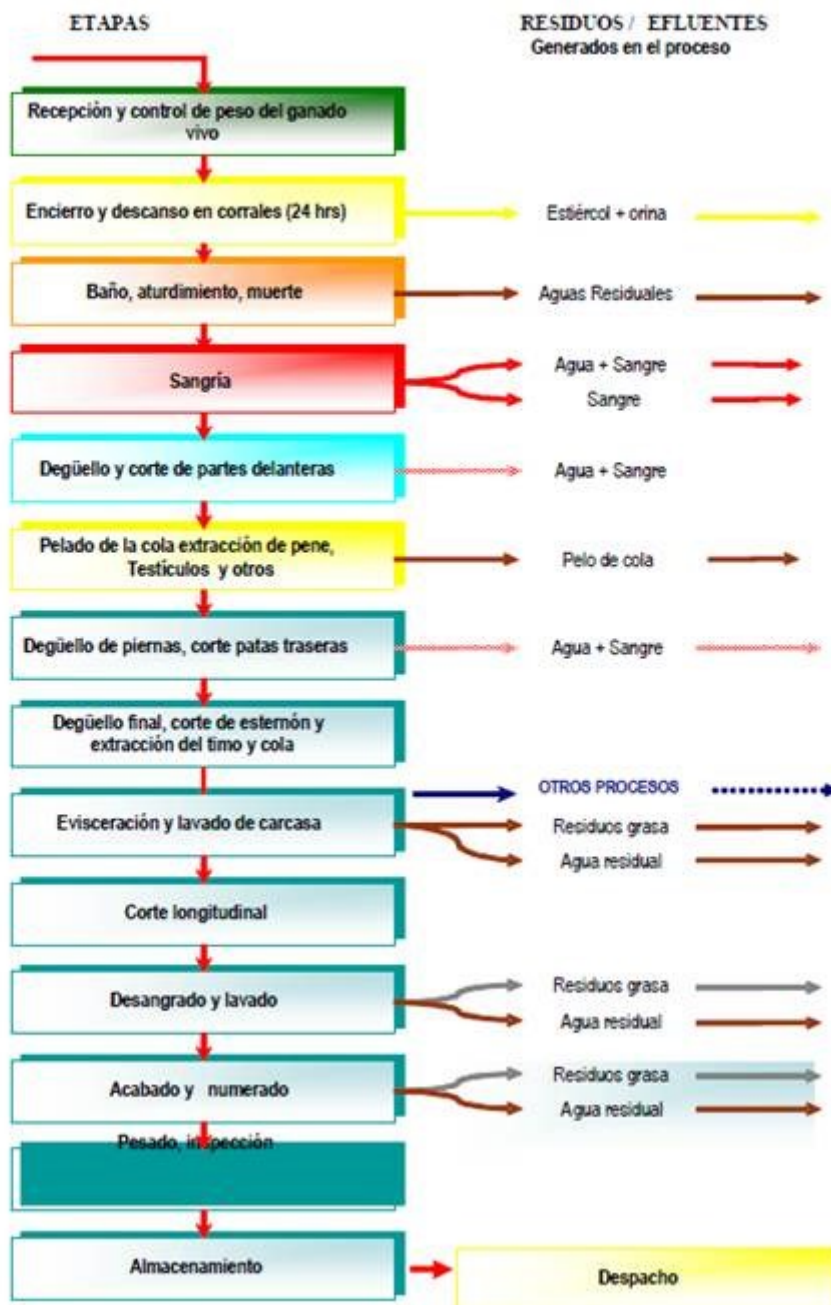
ETAPAS

RESIDUOS / EFLUENTES
Generados en el proceso

Recepción y control de peso del ganado vivo

Encierro y descanso en corrales (24 hrs)

Estiércol + orina

Baño, aturdimiento, muerte

Aguas Residuales

Sangría

Agua + Sangre

Sangre

Degüello y corte de partes delanteras

Agua + Sangre

Pelado de la cola extracción de pene, Testículos y otros

Pelo de cola

Degüello de piernas, corte patas traseras

Agua + Sangre

Degüello final, corte de esternón y extracción del timo y cola

OTROS PROCESOS

Evisceración y lavado de carcasa

Residuos grasa

Agua residual

Corte longitudinal

Desangrado y lavado

Residuos grasa

Agua residual

Acabado y numerado

Residuos grasa

Agua residual

Pesado, inspección

Almacenamiento

Despacho